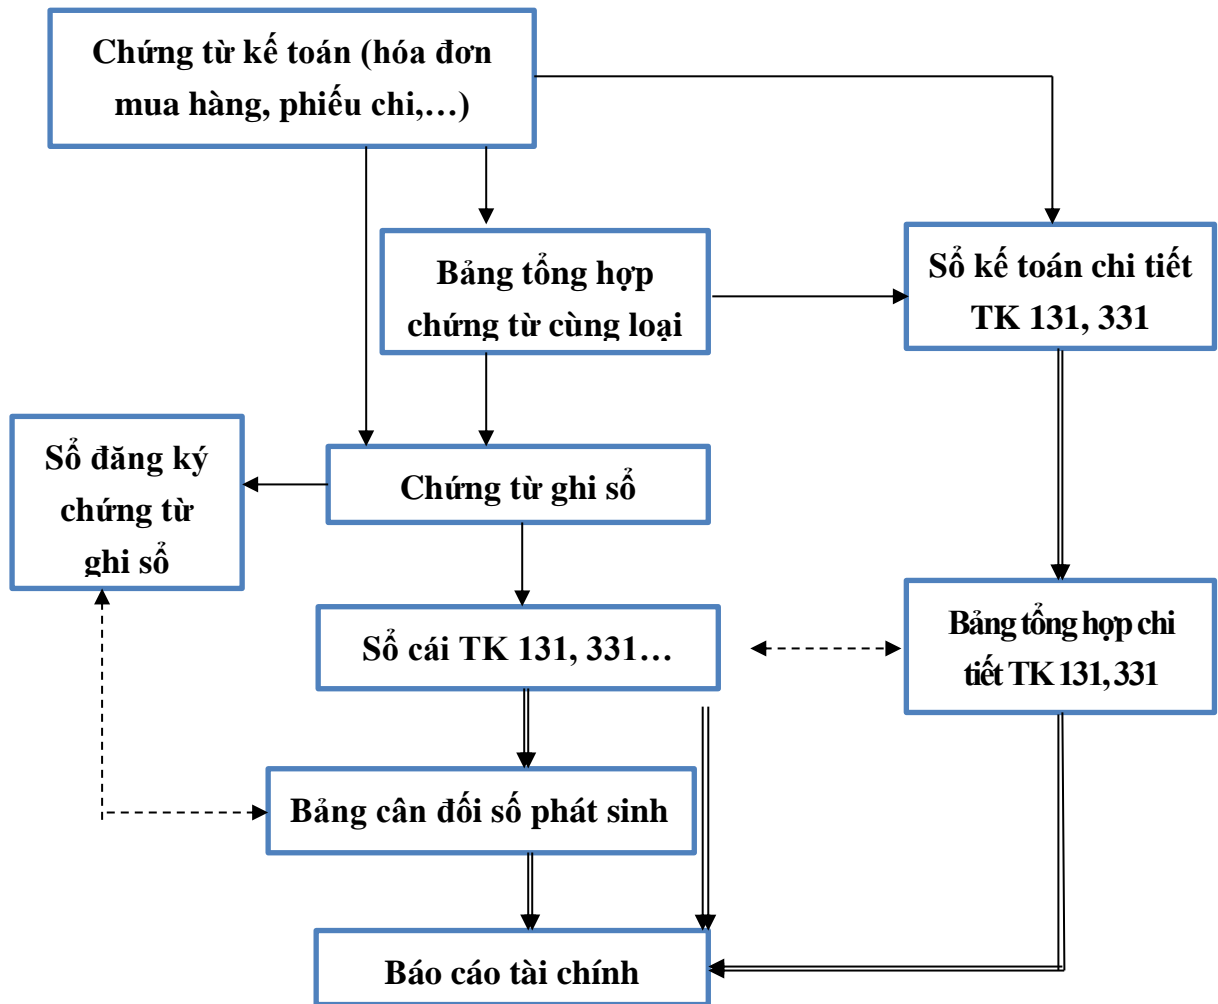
Chứng từ kế toán (hóa đơn mua hàng, phiếu chi,…)

Bảng tổng hợp chứng từ cùng loại

Sổ kế toán chi tiết TK 131, 331

Sổ đăng ký chứng từ ghi sổ

Chứng từ ghi sổ

Sổ cái TK 131, 331…

Bảng tổng hợp chi tiết TK 131, 331

Bảng cân đối số phát sinh

Báo cáo tài chính